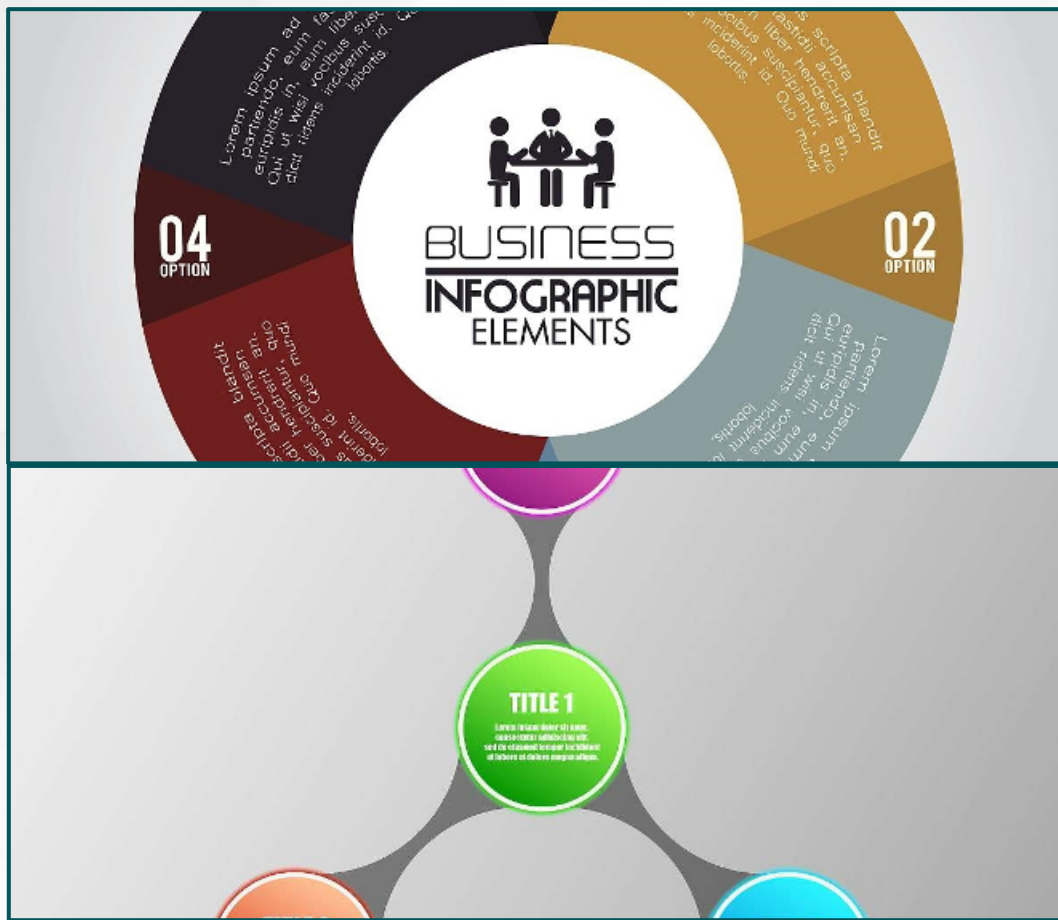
Lorem ipsum ad partiendo, eum fa euripidis in, eum liber Qui ut wisi vocibus susc dicit tidens incidierit id. Qu lobortis

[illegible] scripta blandit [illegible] rashdi accumsan liber hendrerit an. vocibus suscipiantur, quo incidierit id. Quo mundi lobortis.

04
OPTION

02
OPTION

BUSINESS
INFOGRAPHIC
ELEMENTS

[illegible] blandit scripta accumsan an. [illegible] hendrerit quo suscipiantur, mundi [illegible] id. Quo lobortis.

Lorem ipsum partiendo, eum euripidis in, eum Qui ut wisi vocibus dicit tidens incidierit lobortis.

TITLE 1
Lorem ipsum dolor sit amet, consectetur adipiscing elit, sed do eiusmod tempor incididunt ut labore et dolore magna aliqua.